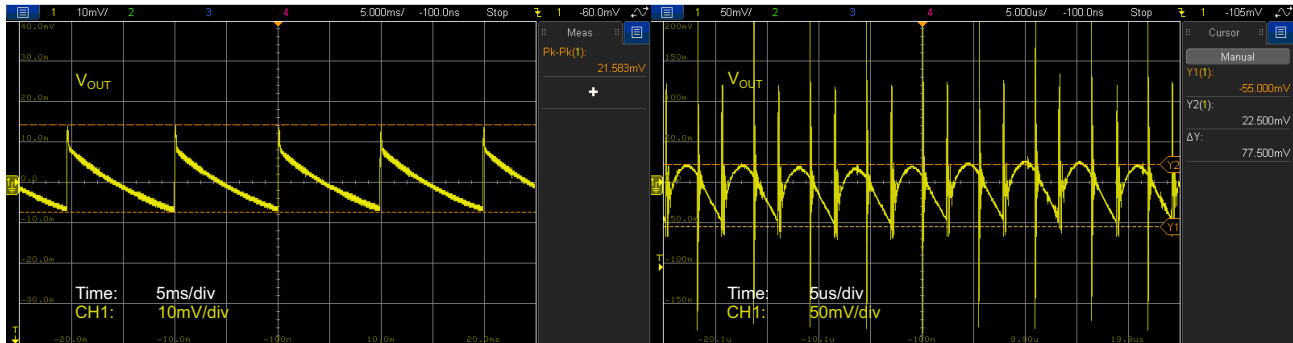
1 10mV/ 2 3 4 5.000ms/ -100.0ns Stop 1 -60.0mV

Meas

Pk-Pk(1):

21.583mV

+

40.0mV
30.0m
20.0m
10.0m
0.0
-10.0m
-20.0m
-30.0m

V$_{OUT}$

Time: 5ms/div
CH1: 10mV/div

-20.0m -10.0m -100n 10.0m 20.0ms

1 50mV/ 2 3 4 5.000us/ -100.0ns Stop 1 -105mV

Cursor

Manual

Y1(1):
-55.000mV

Y2(1):
22.500mV

ΔY:
77.500mV

200mV
150m
100m
50.0m
-50.0m
-100m
-150m

V$_{OUT}$

Y2
Y1

Time: 5us/div
CH1: 50mV/div

-20.1u -10.1u -100n 9.90u 19.9us